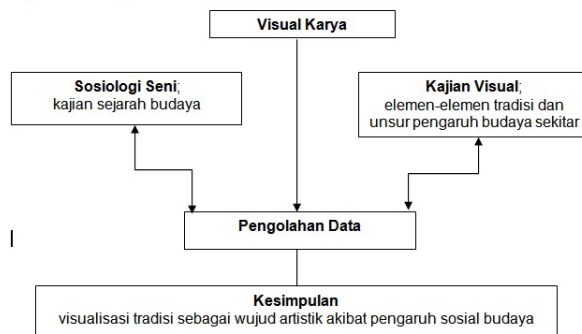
Visual Karya

Sosiologi Seni;
kajian sejarah budaya

Kajian Visual;
elemen-elemen tradisi dan unsur pengaruh budaya sekitar

Pengolahan Data

Kesimpulan
visualisasi tradisi sebagai wujud artistik akibat pengaruh sosial budaya